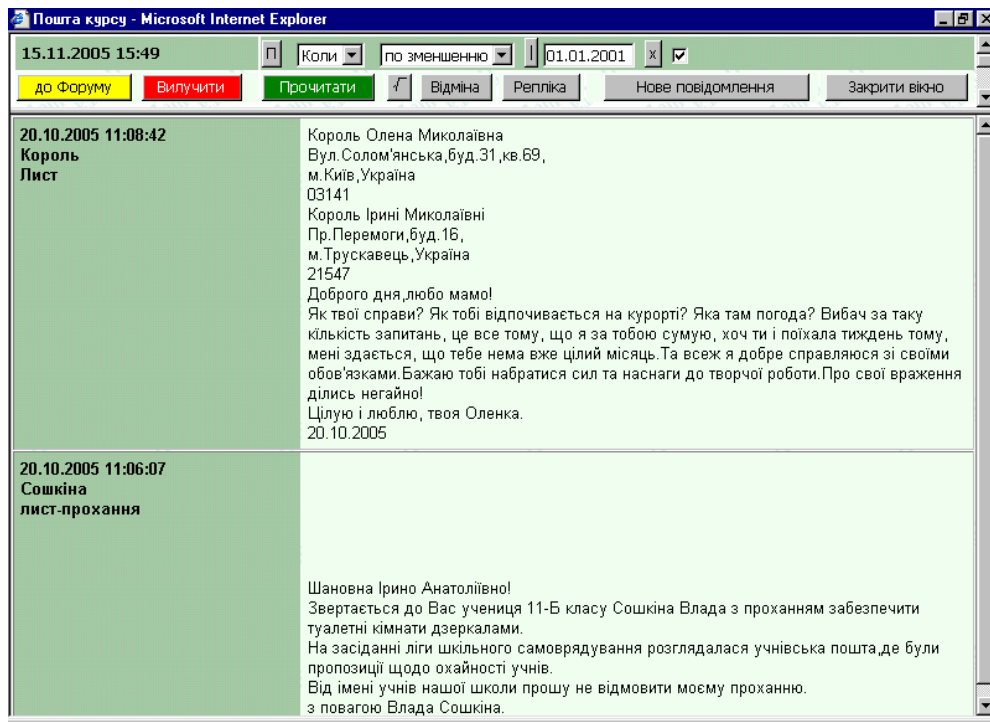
Пошта курсу - Microsoft Internet Explorer

15.11.2005 15:49

П Коли по зменшенню | 01.01.2001 x

до Форуму Вилучити Прочитати √ Відміна Репліка Нове повідомлення Закрити вікно

20.10.2005 11:08:42
Король
Лист

Король Олена Миколаївна
Вул.Солом'янська,буд.31,кв.69,
м.Київ,Україна
03141
Король Ірині Миколаївні
Пр.Перемоги,буд.16,
м.Трускавець,Україна
21547
Доброго дня,любо мамо!
Як твої справи? Як тобі відпочивається на курорті? Яка там погода? Вибач за таку кількість запитань, це все тому, що я за тобою сумую, хоч ти і поїхала тиждень тому, мені здається, що тебе нема вже цілий місяць.Та всеж я добре справляюся зі своїми обов'язками.Бажаю тобі набратися сил та наснаги до творчої роботи.Про свої враження ділись негайно!
Цілую і люблю, твоя Оленка.
20.10.2005

20.10.2005 11:06:07
Сошкіна
лист-прохання

Шановна Ірино Анатоліївно!
Звертається до Вас учениця 11-Б класу Сошкіна Влада з проханням забезпечити туалетні кімнати дзеркалами.
На засіданні ліги шкільного самоврядування розглядалася учнівська пошта,де були пропозиції щодо охайності учнів.
Від імені учнів нашої школи прошу не відмовити моєму проханню.
з повагою Влада Сошкіна.